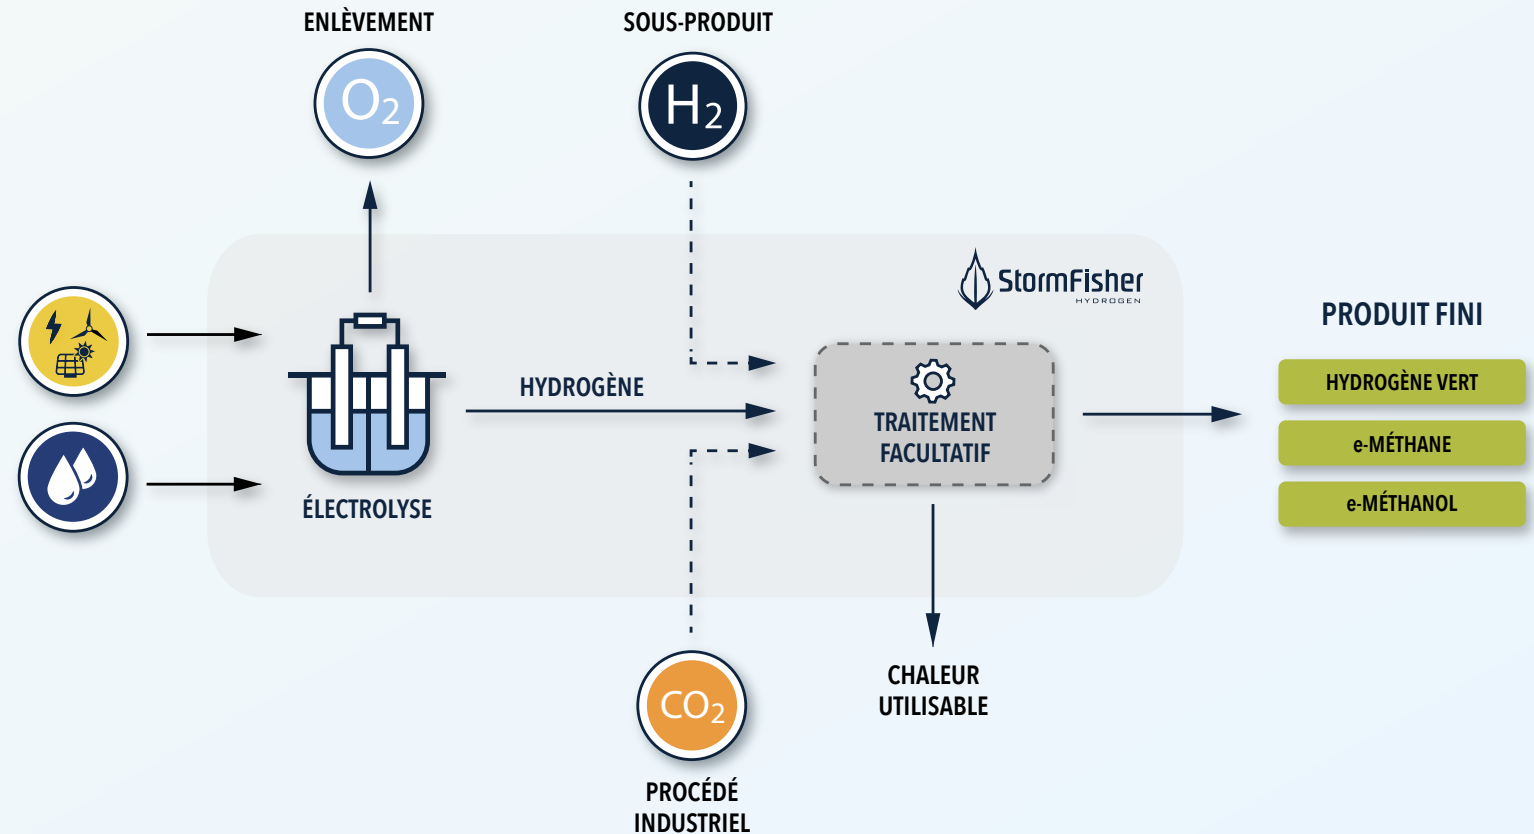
ENLÈVEMENT

$O_2$

SOUS-PRODUIT

$H_2$

StormFisher
HYDROGEN

HYDROGÈNE

ÉLECTROLYSE

TRAITEMENT FACULTATIF

PRODUIT FINI

HYDROGÈNE VERT

e-MÉTHANE

e-MÉTHANOL

CHALEUR UTILISABLE

$CO_2$

PROCÉDÉ INDUSTRIEL